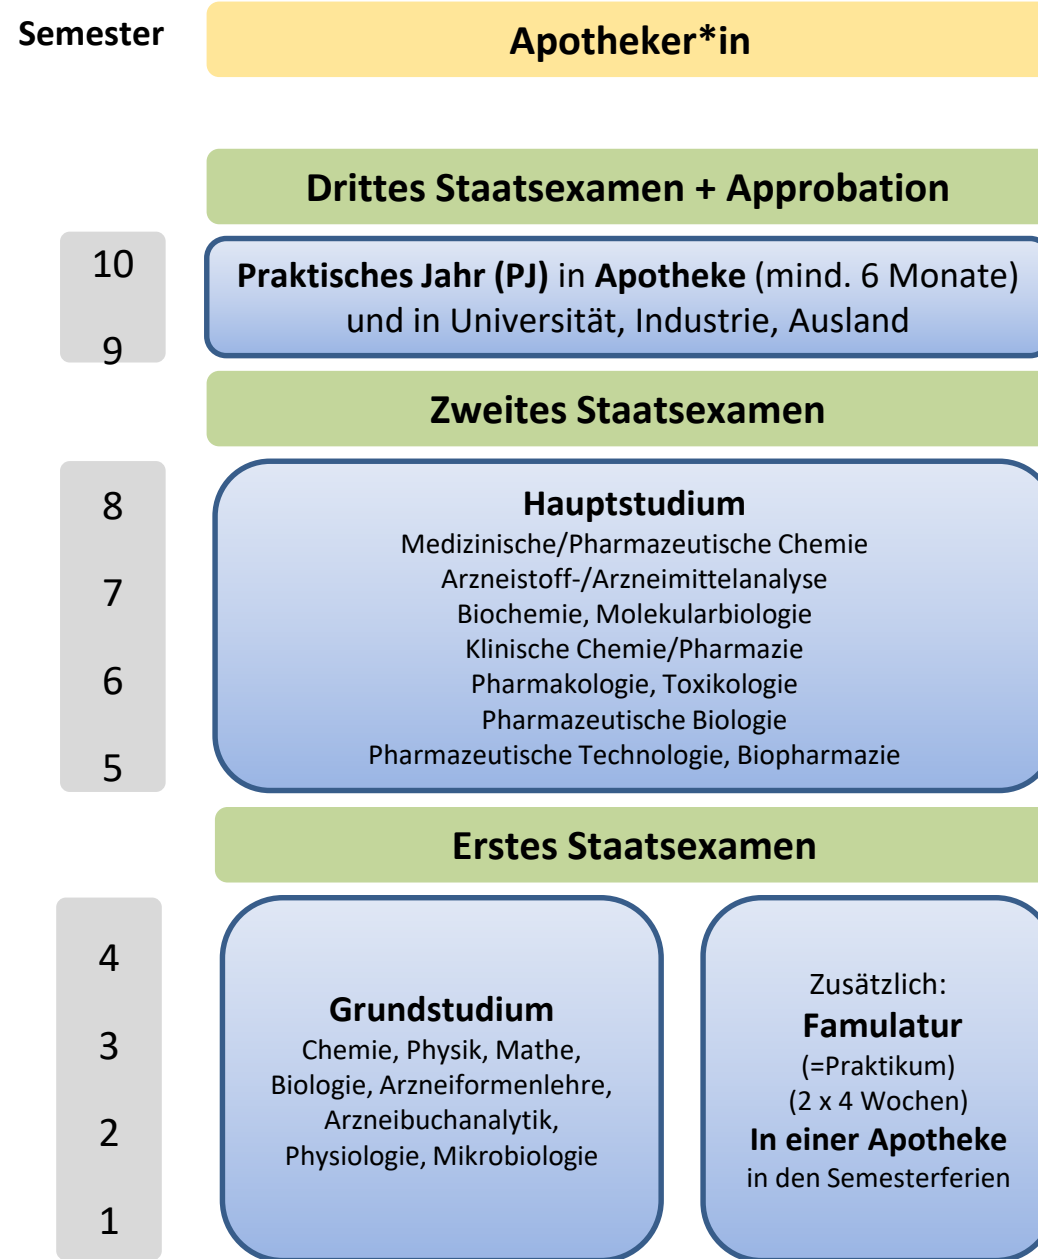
Semester

Apotheker*in

Drittes Staatsexamen + Approbation

10

9

Praktisches Jahr (PJ) in Apotheke (mind. 6 Monate) und in Universität, Industrie, Ausland

Zweites Staatsexamen

8

7

6

5

Hauptstudium
Medizinische/Pharmazeutische Chemie
Arzneistoff-/Arzneimittelanalyse
Biochemie, Molekularbiologie
Klinische Chemie/Pharmazie
Pharmakologie, Toxikologie
Pharmazeutische Biologie
Pharmazeutische Technologie, Biopharmazie

Erstes Staatsexamen

4

3

2

1

Grundstudium
Chemie, Physik, Mathe, Biologie, Arzneiformenlehre, Arzneibuchanalytik, Physiologie, Mikrobiologie

Zusätzlich:
Famulatur
(=Praktikum)
(2 x 4 Wochen)
In einer Apotheke
in den Semesterferien